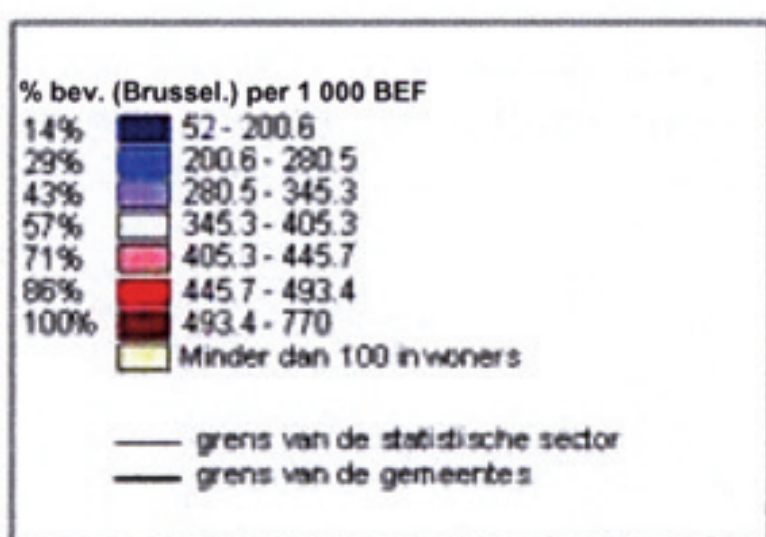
% bev. (Brussel.) per 1 000 BEF

| | |
|---|---|
| 14% | 52 - 200.6 |
| 29% | 200.6 - 280.5 |
| 43% | 280.5 - 345.3 |
| 57% | 345.3 - 405.3 |
| 71% | 405.3 - 445.7 |
| 86% | 445.7 - 493.4 |
| 100% | 493.4 - 770 |
| | Minder dan 100 inwoners |

grens van de statistische sector
grens van de gemeentes